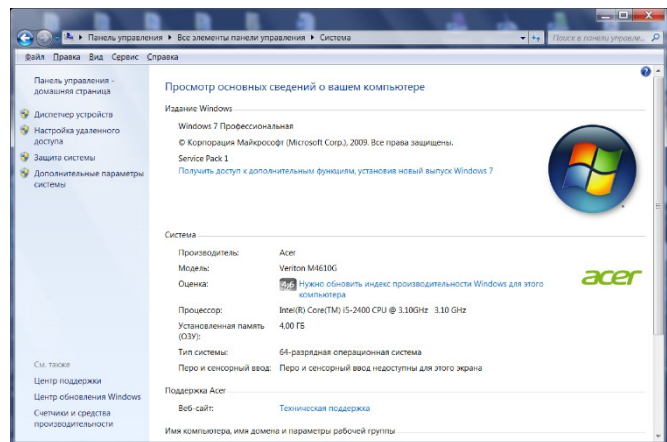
▸ Панель управления ▸ Все элементы панели управления ▸ Система

Поиск в панели управле...

Файл Правка Вид Сервис Справка

Панель управления - домашняя страница

Диспетчер устройств

Настройка удаленного доступа

Защита системы

Дополнительные параметры системы

См. также

Центр поддержки

Центр обновления Windows

Счетчики и средства производительности

Просмотр основных сведений о вашем компьютере

Издание Windows

Windows 7 Профессиональная

© Корпорация Майкрософт (Microsoft Corp.), 2009. Все права защищены.

Service Pack 1

Получить доступ к дополнительным функциям, установив новый выпуск Windows 7

Система

| | |
|---|---|
| Производитель: | Acer |
| Модель: | Veriton M4610G |
| Оценка: | 4,6 Нужно обновить индекс производительности Windows для этого компьютера |
| Процессор: | Intel(R) Core(TM) i5-2400 CPU @ 3.10GHz 3.10 GHz |
| Установленная память (ОЗУ): | 4,00 ГБ |
| Тип системы: | 64-разрядная операционная система |
| Перо и сенсорный ввод: | Перо и сенсорный ввод недоступны для этого экрана |

acer

Поддержка Acer

Веб-сайт: Техническая поддержка

Имя компьютера, имя домена и параметры рабочей группы